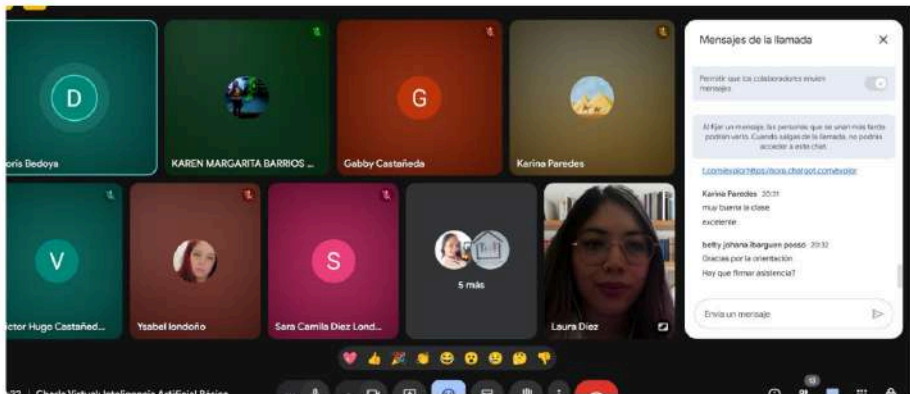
D

oris Bedoya

KAREN MARGARITA BARRIOS ...

G

Gabby Castañeda

Karina Paredes

V

ictor Hugo Castañed...

Ysabel londoño

S

Sara Camila Diez Lond...

5 más

Laura Diez

Mensajes de la llamada

Permitir que los colaboradores envíen mensajes

Al fijar un mensaje, las personas que se unan más tarde podrán verlo. Cuando salgas de la llamada, no podrás acceder a este chat.

t.com/evoicr https://sora.chatgpt.com/evoicr

Karina Paredes 20:31
muy buena la clase
excelente

betty johana ibarguen posso 20:32
Gracias por la orientación
Hay que firmar asistencia?

Envía un mensaje

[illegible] | Charla Virtual: Inteligencia Artificial Básica